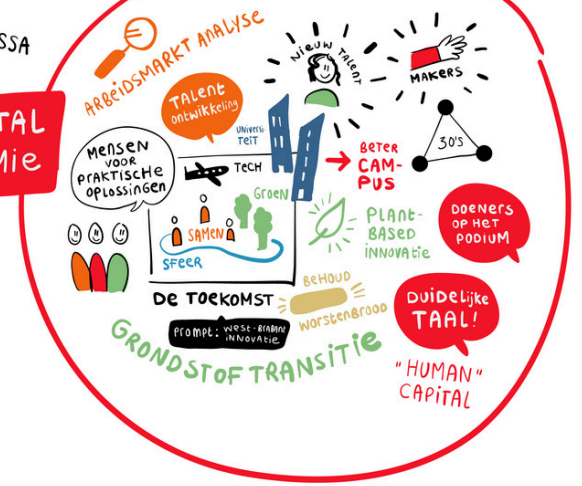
SSA

TAL
MIE

ARBEIDSMARKT ANALYSE

TALENT ontwikkeling

NIEUW TALENT

MAKERS

UNIVERSITEIT

TECH

BETER CAMPUS

30'S

MENSEN VOOR PRAKTISCHE OPLOSSINGEN

GROEN

SAMEN

SFEER

PLANT-BASED INNOVATIE

DOENERS OP HET PODIUM

DE TOEKOMST

BEHOUD WORSTENBROOD

PROMPT: WEST-BRABANT INNOVATIE

GRONDSTOFTRANSITIE

DUIDELIJKE TAAL!

"HUMAN" CAPITAL